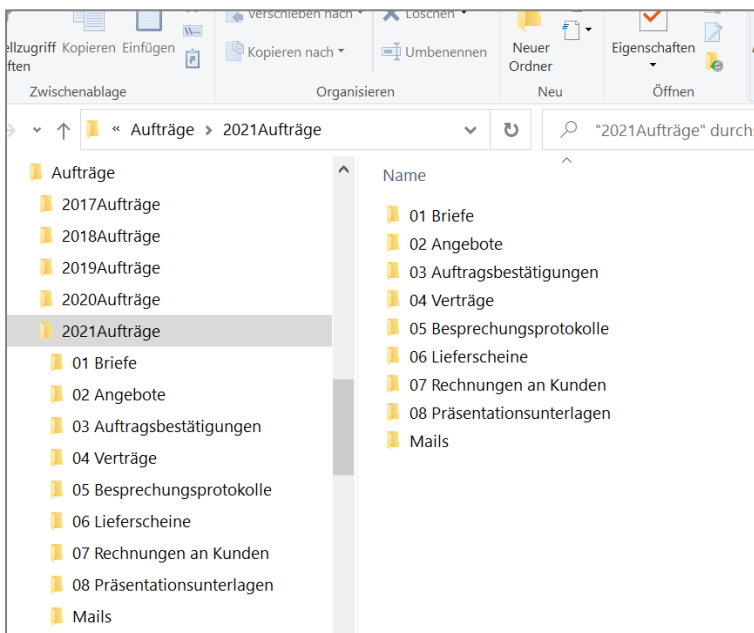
ellzugriff
ften
Kopieren Einfügen
Zwischenablage
Verschieben nach ▾
Löschen ▾
Kopieren nach ▾
Umbenennen
Organisieren
Neuer Ordner
Neu
Eigenschaften
Öffnen

« Aufträge › 2021Aufträge
"2021Aufträge" durch

Aufträge
2017Aufträge
2018Aufträge
2019Aufträge
2020Aufträge
2021Aufträge
01 Briefe
02 Angebote
03 Auftragsbestätigungen
04 Verträge
05 Besprechungsprotokolle
06 Lieferscheine
07 Rechnungen an Kunden
08 Präsentationsunterlagen
Mails

Name
01 Briefe
02 Angebote
03 Auftragsbestätigungen
04 Verträge
05 Besprechungsprotokolle
06 Lieferscheine
07 Rechnungen an Kunden
08 Präsentationsunterlagen
Mails